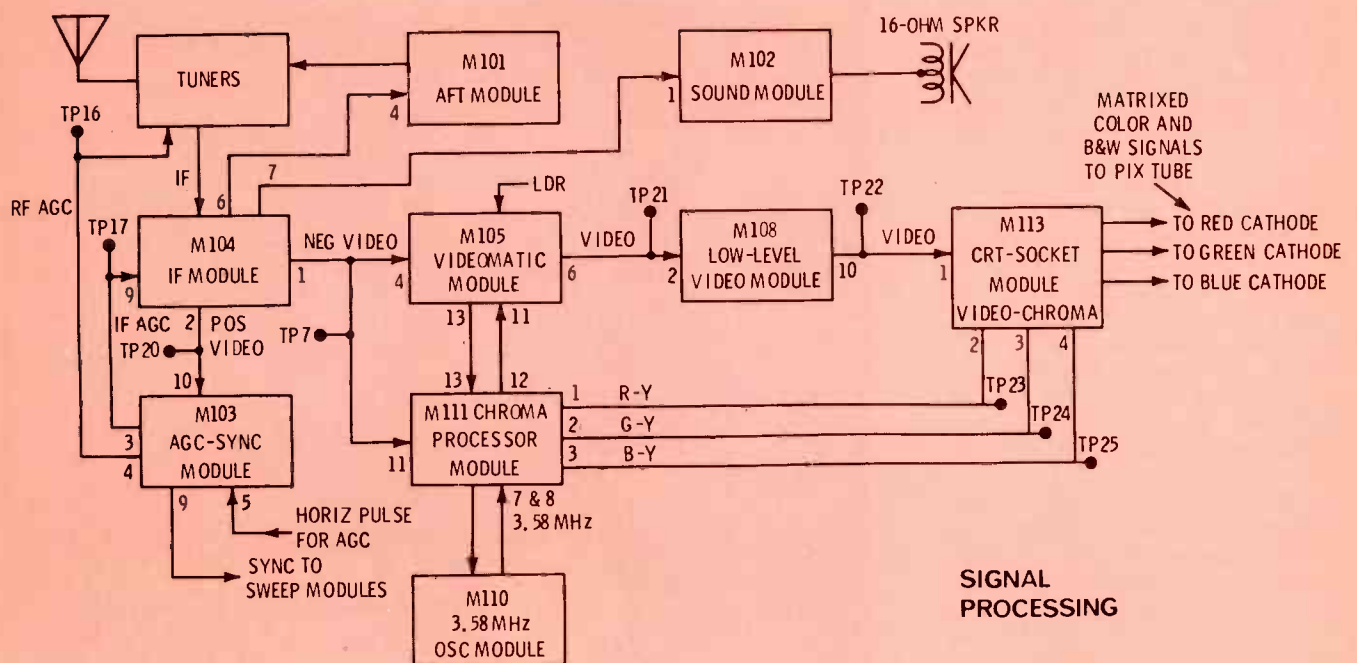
TUNERS

M101
AFT MODULE

M102
SOUND MODULE

16-OHM SPKR

TP16

RF AGC

IF

4

6

7

1

MATRIXED COLOR AND B&W SIGNALS TO PIX TUBE

LDR

TP21

TP22

TP17

M104
IF MODULE

NEG VIDEO

M105
VIDEOMATIC MODULE

VIDEO

M108
LOW-LEVEL VIDEO MODULE

VIDEO

M113
CRT-SOCKET MODULE
VIDEO-CHROMA

TO RED CATHODE

TO GREEN CATHODE

TO BLUE CATHODE

9

1

4

6

2

10

1

IF AGC

2

POS VIDEO

TP7

13

11

TP20

10

13

12

1

R-Y

2

3

4

TP23

TP24

M103
AGC-SYNC MODULE

3

4

M111 CHROMA PROCESSOR MODULE

11

2

G-Y

3

B-Y

TP25

9

5

HORIZ PULSE FOR AGC

7 & 8
3.58 MHz

SYNC TO SWEEP MODULES

M110
3.58 MHz
OSC MODULE

SIGNAL PROCESSING